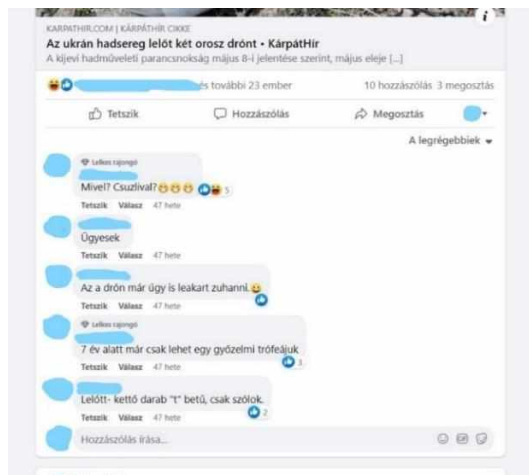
KARPATHIR.COM | KÁRPÁTHIR CIKKE
Az ukrán hadsereg lelőt két orosz drónt • KárpátHír
A kijevi hadműveleti parancsnokság május 8-i jelentése szerint, május eleje [...]

és további 23 ember
10 hozzászólás 3 megosztás

Tetszik
Hozzászólás
Megosztás

A legrégebbiek

Lelkes rajongó
Mivel? Csuzlival? 5
Tetszik Válasz 47 hete

Ügyesek
Tetszik Válasz 47 hete

Az a drón már úgy is leakart zuhanni.
Tetszik Válasz 47 hete

Lelkes rajongó
7 év alatt már csak lehet egy győzelmi trófeájuk
Tetszik Válasz 47 hete
3

Lelött- kettő darab "t" betű, csak szólok.
Tetszik Válasz 47 hete
2

Hozzászólás írása...